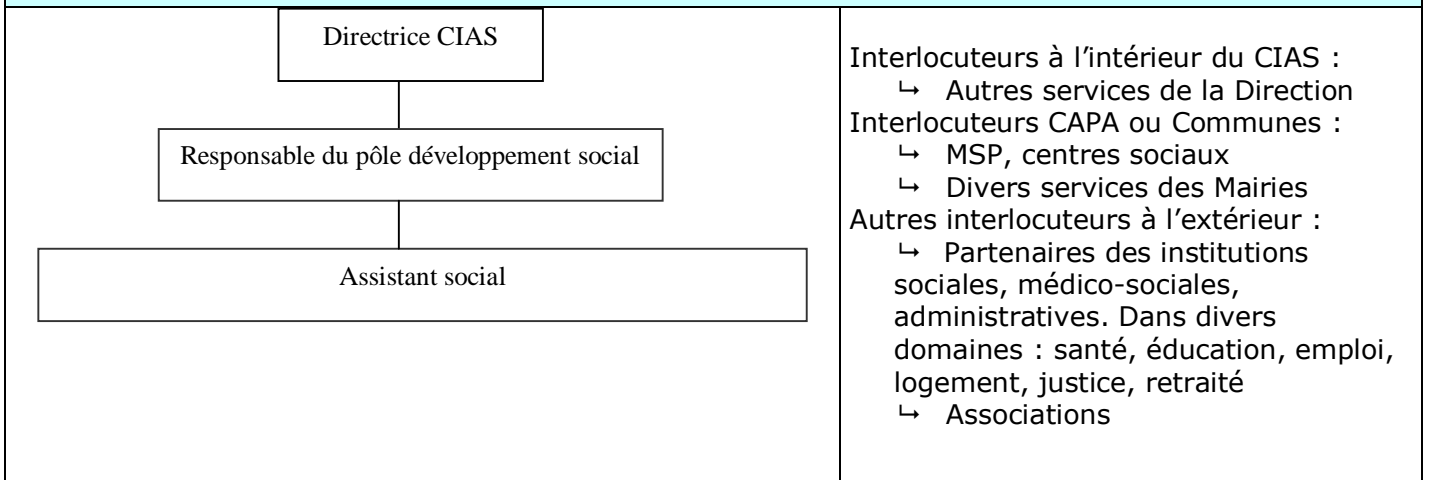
Directrice CIAS

Responsable du pôle développement social

Assistant social

Interlocuteurs à l'intérieur du CIAS :
↳ Autres services de la Direction
Interlocuteurs CAPA ou Communes :
↳ MSP, centres sociaux
↳ Divers services des Mairies
Autres interlocuteurs à l'extérieur :
↳ Partenaires des institutions sociales, médico-sociales, administratives. Dans divers domaines : santé, éducation, emploi, logement, justice, retraité
↳ Associations